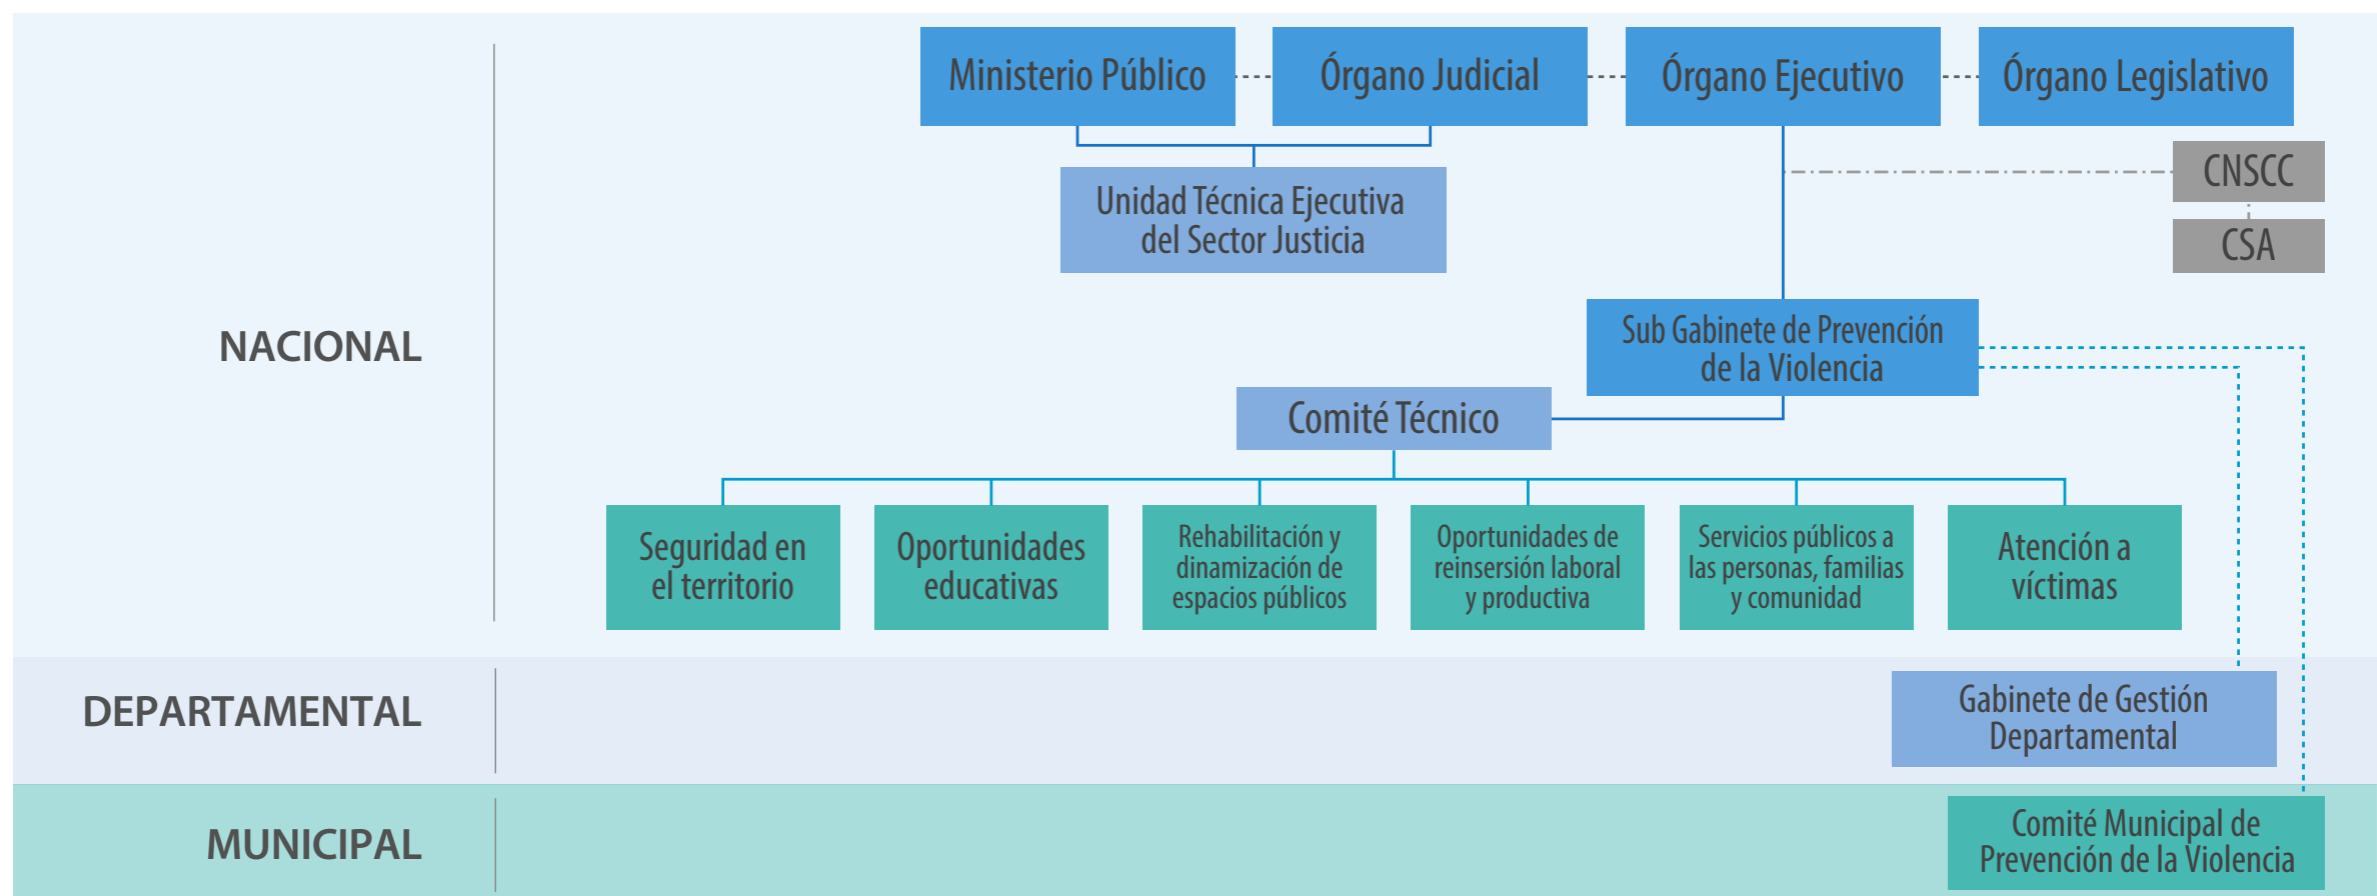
NACIONAL

Ministerio Público

Órgano Judicial

Órgano Ejecutivo

Órgano Legislativo

Unidad Técnica Ejecutiva del Sector Justicia

CNSCC

CSA

Sub Gabinete de Prevención de la Violencia

Comité Técnico

Seguridad en el territorio

Oportunidades educativas

Rehabilitación y dinamización de espacios públicos

Oportunidades de reinsersión laboral y productiva

Servicios públicos a las personas, familias y comunidad

Atención a víctimas

DEPARTAMENTAL

Gabinete de Gestión Departamental

MUNICIPAL

Comité Municipal de Prevención de la Violencia